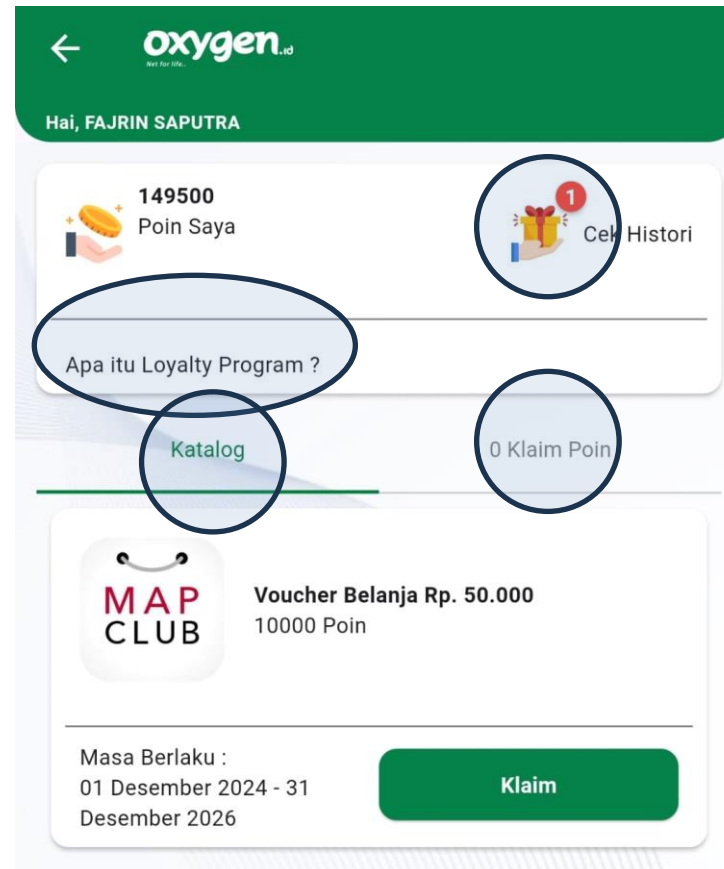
oxygen.id
Net for life..

Hai, FAJRIN SAPUTRA

149500
Poin Saya

1
Cek Histori

Apa itu Loyalty Program ?

Katalog

0 Klaim Poin

MAP CLUB

Voucher Belanja Rp. 50.000
10000 Poin

Masa Berlaku :
01 Desember 2024 - 31 Desember 2026

Klaim